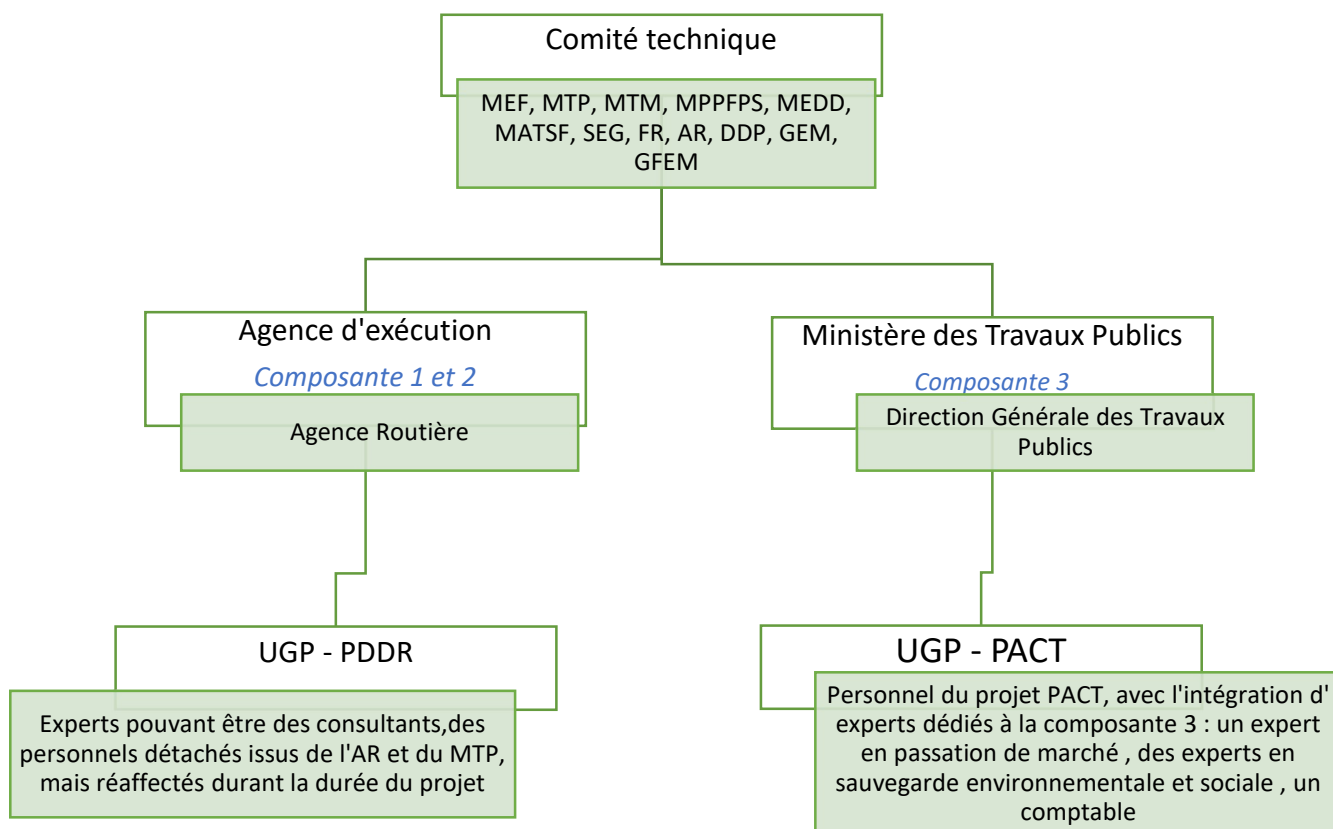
Comité technique

MEF, MTP, MTM, MPPFPS, MEDD, MATSF, SEG, FR, AR, DDP, GEM, GFEM

Agence d'exécution

Composante 1 et 2

Agence Routière

Ministère des Travaux Publics

Composante 3

Direction Générale des Travaux Publics

UGP - PDDR

Experts pouvant être des consultants,des personnels détachés issus de l'AR et du MTP, mais réaffectés durant la durée du projet

UGP - PACT

Personnel du projet PACT, avec l'intégration d' experts dédiés à la composante 3 : un expert en passation de marché , des experts en sauvegarde environnementale et sociale , un comptable